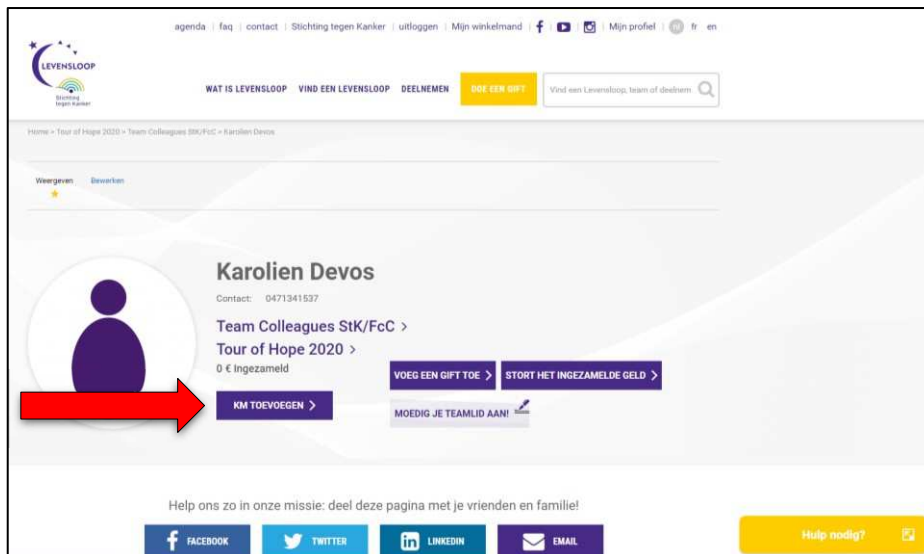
agenda | faq | contact | Stichting tegen Kanker | uitloggen | Mijn winkelmand | f | | | Mijn profiel | nl fr en

LEVENSLOOP
Stichting tegen Kanker

WAT IS LEVENSLOOP VIND EEN LEVENSLOOP DEELNEMEN DOE EEN GIFT Vind een Levensloop, team of deelnem

Home » Tour of Hope 2020 » Team Colleagues StK/FcC » Karolien Devos

Weergeven Bewerken

Karolien Devos

Contact: 0471341537

Team Colleagues StK/FcC >

Tour of Hope 2020 >

0 € Ingezameld

VOEG EEN GIFT TOE > STORT HET INGEZAMELDE GELD >

KM TOEVOEGEN >

MOEDIG JE TEAMLID AAN!

Help ons zo in onze missie: deel deze pagina met je vrienden en familie!

FACEBOOK TWITTER LINKEDIN EMAIL

Hulp nodig?